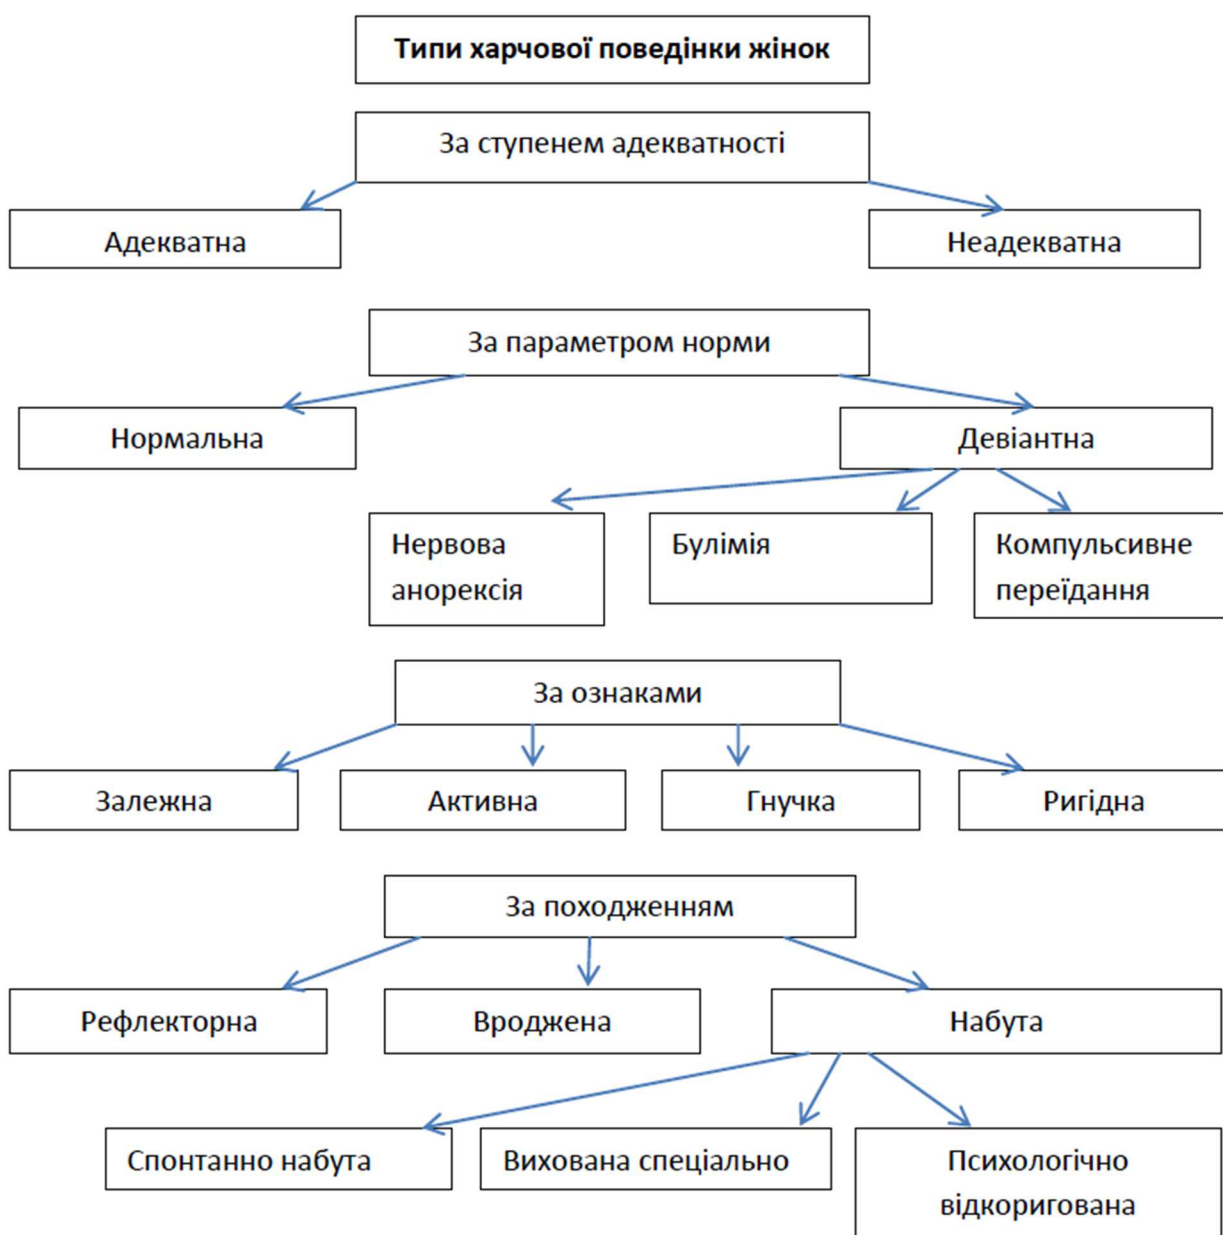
Типи харчової поведінки жінок

За ступенем адекватності

Адекватна

Неадекватна

За параметром норми

Нормальна

Девіантна

Нервова анорексія

Булімія

Компульсивне переїдання

За ознаками

Залежна

Активна

Гнучка

Ригідна

За походженням

Рефлекторна

Вроджена

Набута

Спонтанно набута

Вихована спеціально

Психологічно відкоригована